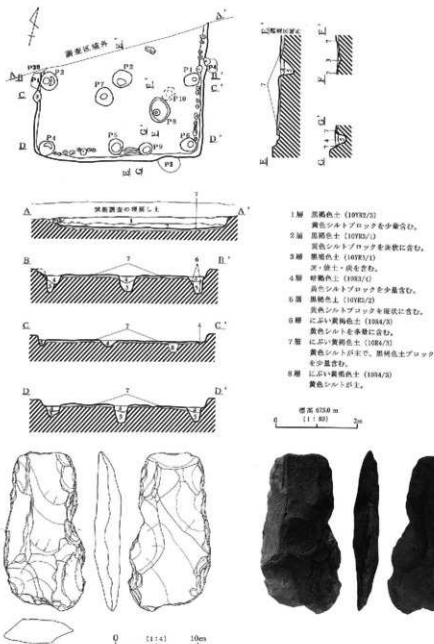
調査区域外

P10 P3 P7 P2 P1 P4 P6 P8 P5 P9 P2

A A' B B' C C' D D' E E' F F' G G'

1層 黒褐色土（10YR2/3）
黄色シルトブロックを少量含む。
2層 黒褐色土（10YR2/1）
黄色シルトブロックを微量に含む。
3層 黒褐色土（10YR3/1）
炭・焼土・炭を含む。
4層 暗褐色土（10YR3/4）
黄色シルトブロックを少量含む。
5層 黒褐色土（10YR3/2）
黄色シルトブロックを微量に含む。
6層 にぶい黄褐色土（10YR4/3）
黄色シルトを多量に含む。
7層 にぶい黄褐色土（10YR4/3）
黄色シルトが主で、黒褐色土ブロックを少量含む。
8層 にぶい黄褐色土（10YR4/3）
黄色シルトが主。

標高 673.0 m
（1：80）
0 2m

0 （1：4） 10cm